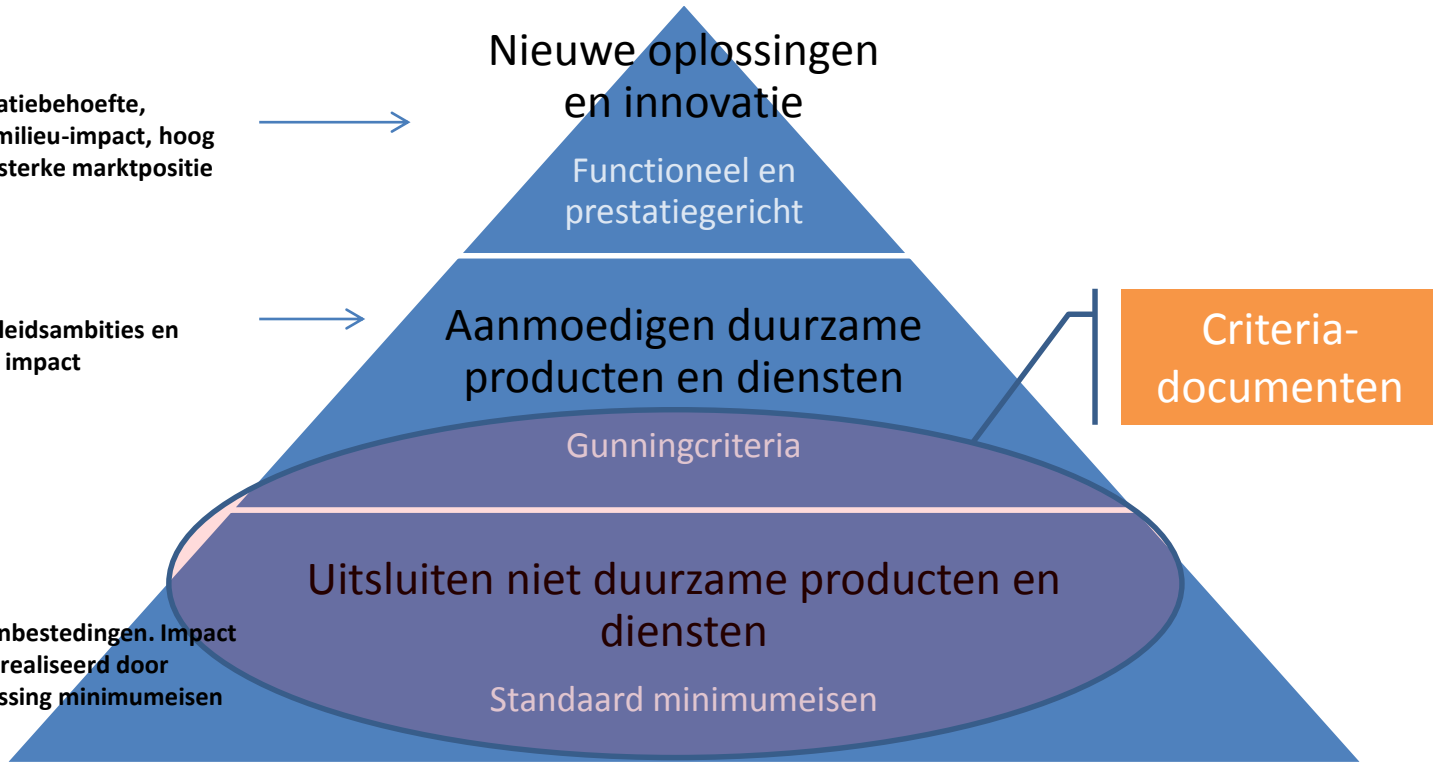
atiebehoefte, milieu-impact, hoog sterke marktpositie

leidsambities en impact

nbestedingen. Impact realiseerd door ssing minimumeisen

Nieuwe oplossingen en innovatie

Functioneel en prestatiegericht

Aanmoedigen duurzame producten en diensten

Gunningcriteria

Criteria-documenten

Uitsluiten niet duurzame producten en diensten

Standaard minimumeisen